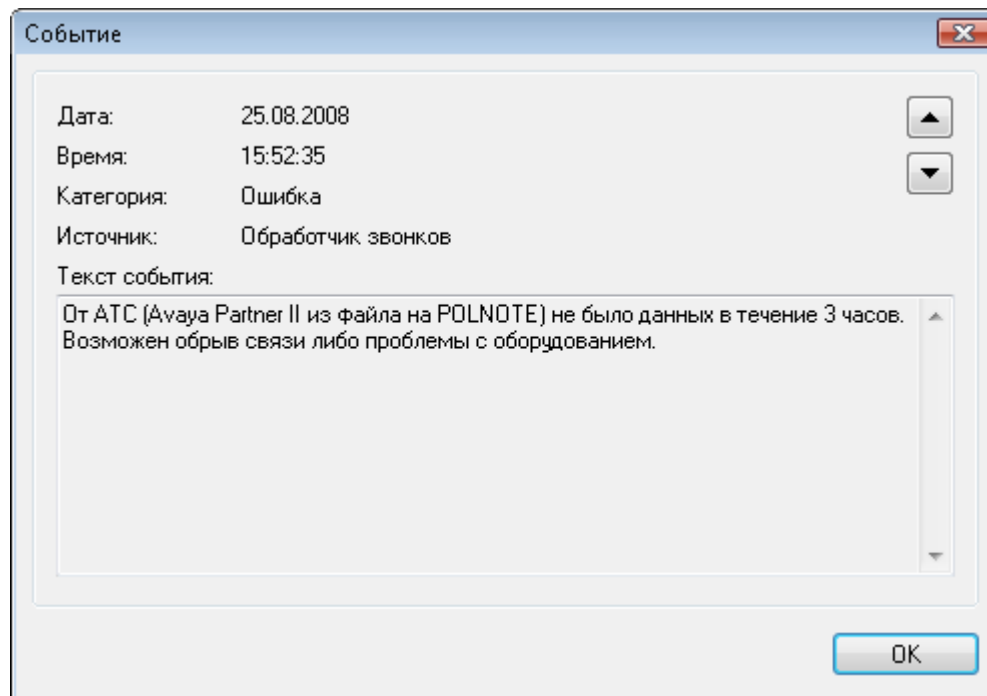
Событие

Дата: 25.08.2008

Время: 15:52:35

Категория: Ошибка

Источник: Обработчик звонков

Текст события:

От АТС (Avaya Partner II из файла на POLNOTE) не было данных в течение 3 часов. Возможен обрыв связи либо проблемы с оборудованием.

OK